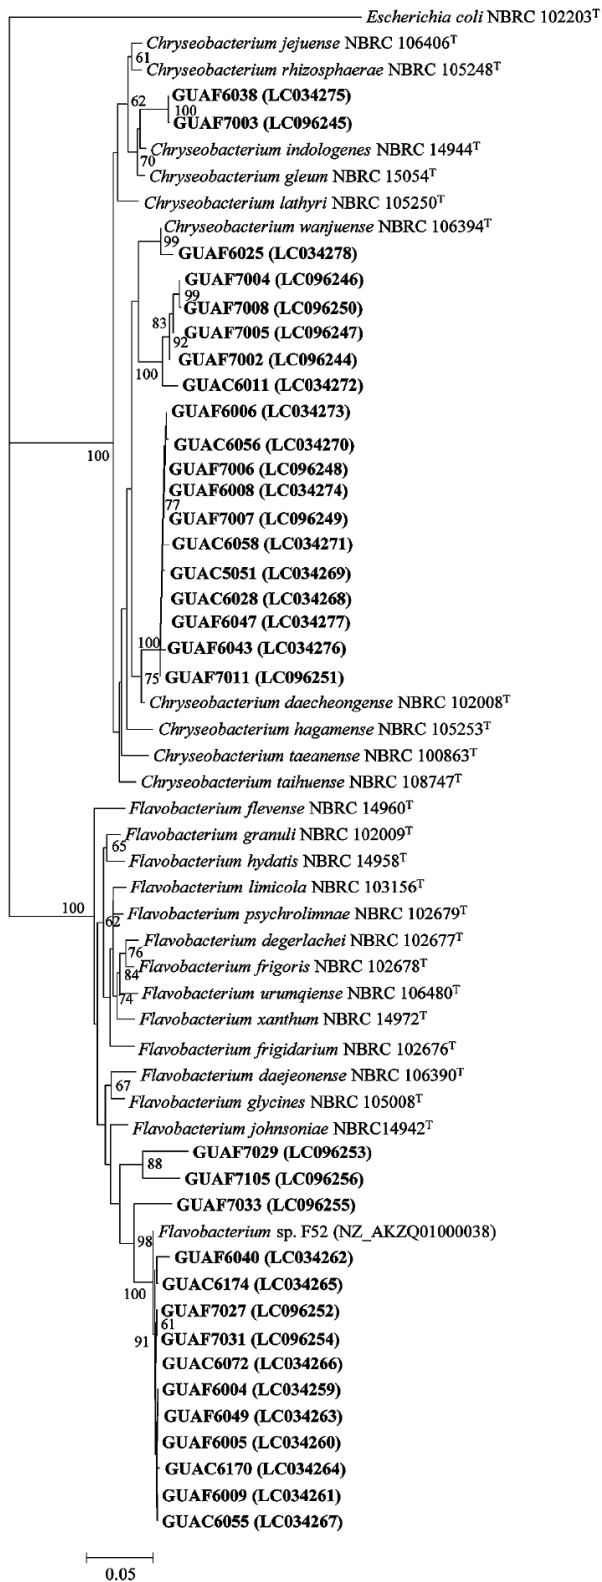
Escherichia coli NBRC 102203$^T$
Chryseobacterium jejuense NBRC 106406$^T$
61
Chryseobacterium rhizosphaerae NBRC 105248$^T$
62
GUAF6038 (LC034275)
100
GUAF7003 (LC096245)
70
Chryseobacterium indologenes NBRC 14944$^T$
Chryseobacterium gleum NBRC 15054$^T$
Chryseobacterium lathyri NBRC 105250$^T$
Chryseobacterium wanjuense NBRC 106394$^T$
99
GUAF6025 (LC034278)
GUAF7004 (LC096246)
99
GUAF7008 (LC096250)
83
92
GUAF7005 (LC096247)
GUAF7002 (LC096244)
100
GUAC6011 (LC034272)
GUAF6006 (LC034273)
GUAC6056 (LC034270)
100
GUAF7006 (LC096248)
GUAF6008 (LC034274)
77
GUAF7007 (LC096249)
GUAC6058 (LC034271)
GUAC5051 (LC034269)
GUAC6028 (LC034268)
GUAF6047 (LC034277)
100
GUAF6043 (LC034276)
75
GUAF7011 (LC096251)
Chryseobacterium daecheongense NBRC 102008$^T$
Chryseobacterium hagamense NBRC 105253$^T$
Chryseobacterium taeanense NBRC 100863$^T$
Chryseobacterium taihuense NBRC 108747$^T$
Flavobacterium flevense NBRC 14960$^T$
Flavobacterium granuli NBRC 102009$^T$
65
Flavobacterium hydatis NBRC 14958$^T$
Flavobacterium limicola NBRC 103156$^T$
100
62
Flavobacterium psychrolimnae NBRC 102679$^T$
76
Flavobacterium degerlachei NBRC 102677$^T$
84
Flavobacterium frigoris NBRC 102678$^T$
74
Flavobacterium urumqiense NBRC 106480$^T$
Flavobacterium xanthum NBRC 14972$^T$
Flavobacterium frigidarium NBRC 102676$^T$
67
Flavobacterium daejeonense NBRC 106390$^T$
Flavobacterium glycines NBRC 105008$^T$
Flavobacterium johnsoniae NBRC14942$^T$
GUAF7029 (LC096253)
88
GUAF7105 (LC096256)
GUAF7033 (LC096255)
98
Flavobacterium sp. F52 (NZ_AKZQ01000038)
GUAF6040 (LC034262)
100
GUAC6174 (LC034265)
GUAF7027 (LC096252)
61
91
GUAF7031 (LC096254)
GUAC6072 (LC034266)
GUAF6004 (LC034259)
GUAF6049 (LC034263)
GUAF6005 (LC034260)
GUAC6170 (LC034264)
GUAF6009 (LC034261)
GUAC6055 (LC034267)
0.05